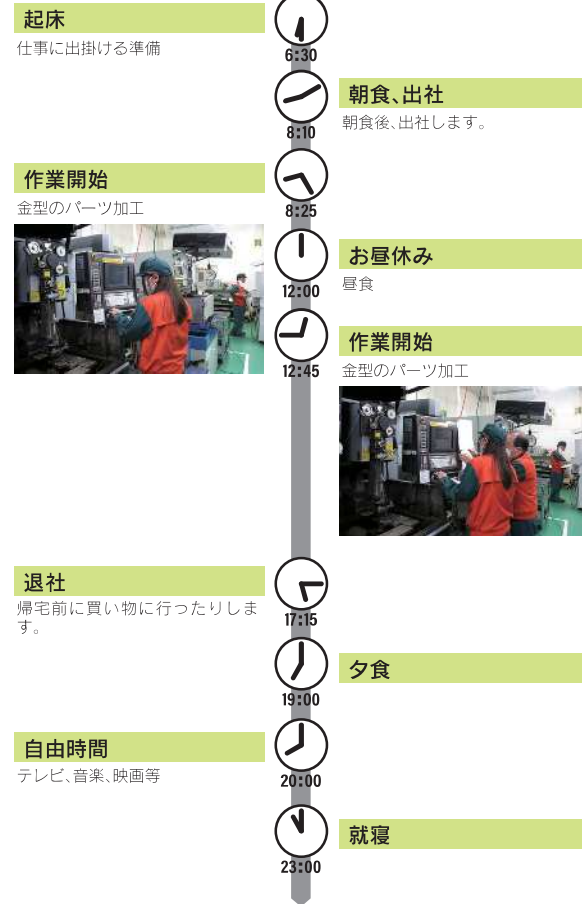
起床
仕事に出掛ける準備

6:30

朝食、出社
朝食後、出社します。

8:10

作業開始
金型のパーツ加工

8:25

お昼休み
昼食

12:00

作業開始
金型のパーツ加工

12:45

退社
帰宅前に買い物に行ったりします。

17:15

夕食

19:00

自由時間
テレビ、音楽、映画等

20:00

就寝

23:00